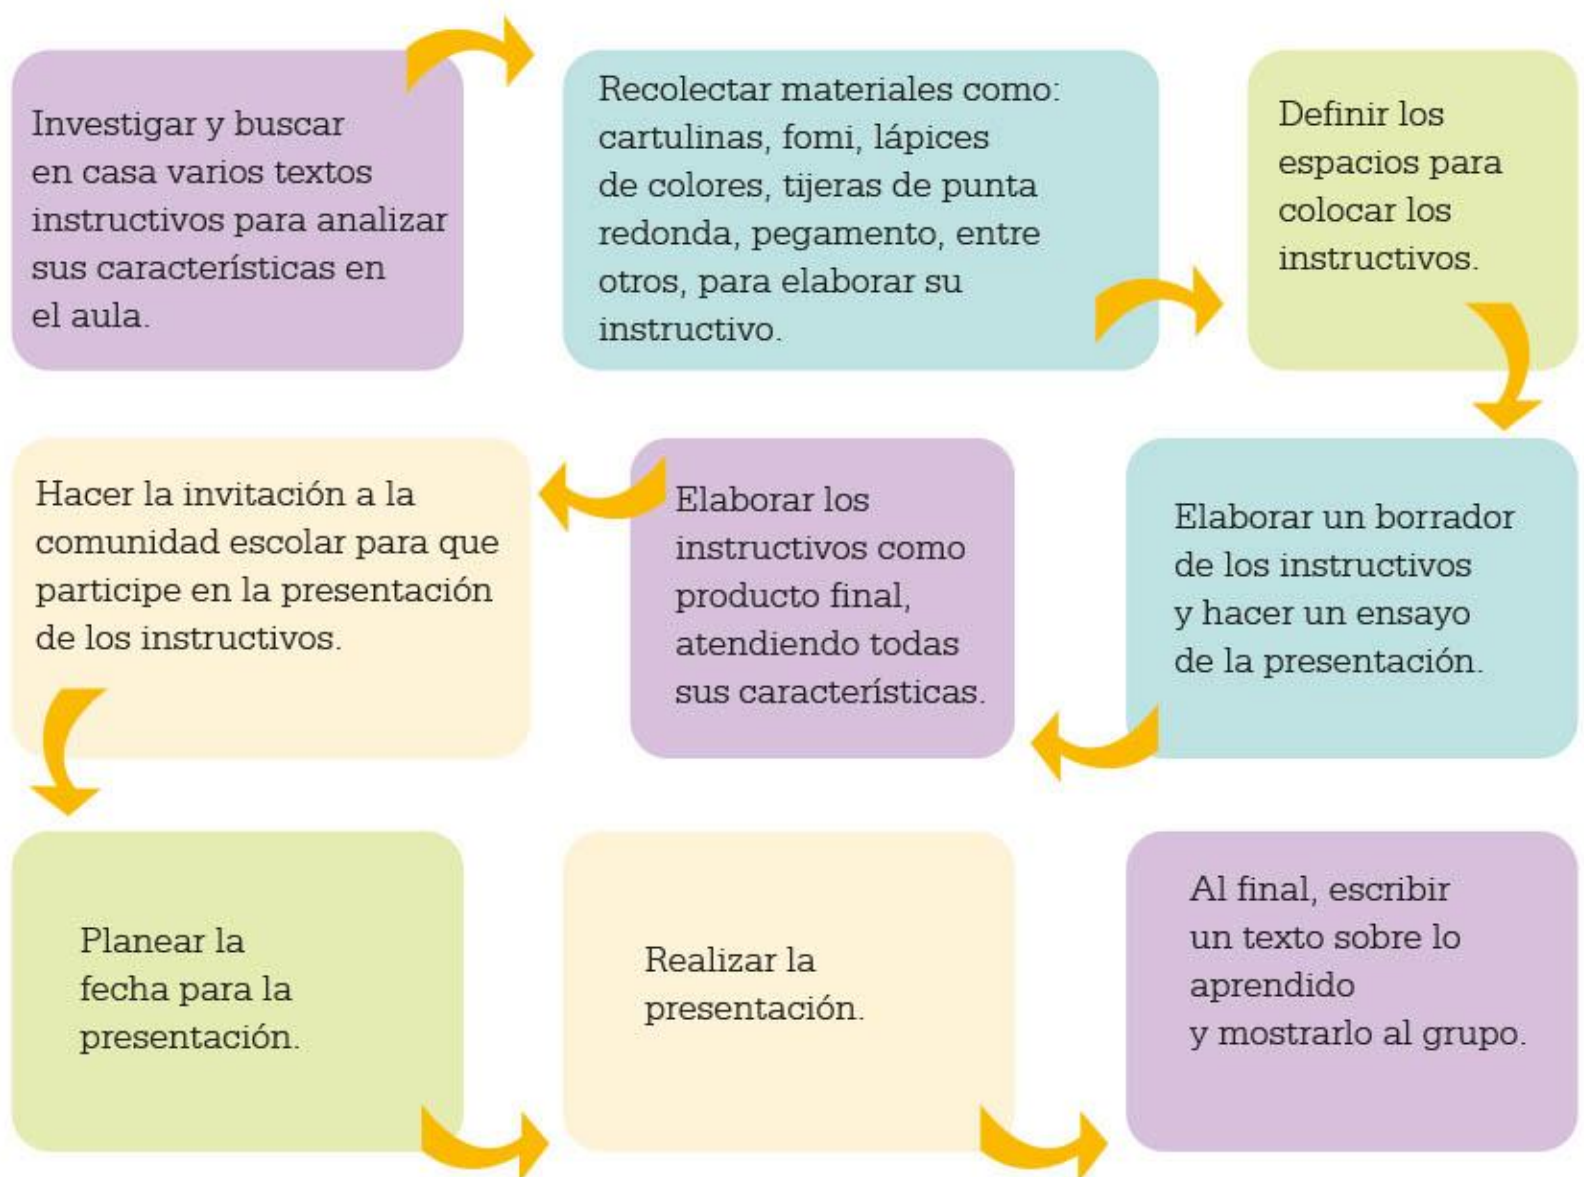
Investigar y buscar en casa varios textos instructivos para analizar sus características en el aula.

Recolectar materiales como: cartulinas, fomi, lápices de colores, tijeras de punta redonda, pegamento, entre otros, para elaborar su instructivo.

Definir los espacios para colocar los instructivos.

Elaborar un borrador de los instructivos y hacer un ensayo de la presentación.

Elaborar los instructivos como producto final, atendiendo todas sus características.

Hacer la invitación a la comunidad escolar para que participe en la presentación de los instructivos.

Planear la fecha para la presentación.

Realizar la presentación.

Al final, escribir un texto sobre lo aprendido y mostrarlo al grupo.